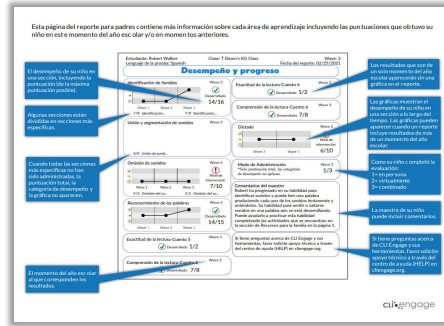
Esta página del reporte para padres contiene más información sobre cada área de aprendizaje incluyendo las puntuaciones que obtuvo su niño en este momento del año esc olar y/o en momen tos anteriores.

Estudiante: Robert Walker
Lenguaje de la prueba: Spanish

Clase: T Demo's KG Class
Fecha del reporte: 02/25/2021

Desempeño y progreso

El desempeño de su niño en una sección, incluyendo la puntuación (de la máxima puntuación posible).

Algunas secciones están divididas en secciones más específicas.

Cuando todas las secciones más específicas no han sido administradas, la puntuación total, la categoría de desempeño y la gráfica no aparecerán.

El momento del año esc olar al que corresponden los resultados.

Identificación de Sonidos
Wave 3
Desarrollado
14/16
Wave 1 Wave 2 Wave 3
7/8 Identificación...

Unión y segmentación de sonidos
Wave 3
0/8 Unión de sonid...

Omisión de sonidos
Wave 3
Emergente
7/10
Wave 1 Wave 2 Wave 3

Reconocimiento de las palabras
Wave 3
Desarrollado
9/14
Wave 1 Wave 2 Wave 3

Exactitud de la lectura-Cuento 8
Wave 3
Desarrollado 1/2

Comprensión de la lectura-Cuento 8
Wave 3
Desarrollado 7/8

Exactitud de la lectura-Cuento 8
Wave 3
Desarrollado 1/2

Comprensión de la lectura-Cuento 8
Wave 3
Desarrollado 7/8

Dictado
Wave 3
Desarrollado
6/10
Wave 1 Wave 2 Wave 3

Modo de Administración
Wave 3
1/3
*Solo puntuación total, las categorías de desempeño no aplican.

Comentarios del maestro
Robert ha progresado en su habilidad para identificar sonidos y puede leer una palabra produciendo cada uno de los sonidos lentamente y uniéndolos. Su habilidad para omitir o cambiar sonidos en una palabra aún se está desarrollando. Puede ayudarlo a practicar esta habilidad completando las actividades que se encuentran en la sección de Recursos para la familia en la página 3.

Si tiene preguntas acerca de Cli Engage y sus herramientas, favor solicite apoyo técnico a través del centro de ayuda (HELP) en cliengage.org.

Los resultados que son de un solo momento del año escolar aparecerán sin una gráfica en el reporte.

Las gráficas muestran el desempeño de su niño en una sección a lo largo del tiempo. Las gráficas pueden aparecer cuando un reporte incluye resultados de más de un momento del año escolar.

Como su niño completó la evaluación:
1= en persona
2= virtualmente
3= combinado

La maestra de su niño puede incluir comentarios.

Si tiene preguntas acerca de CLI Engage y sus herramientas, favor solicite apoyo técnico a través del centro de ayuda (HELP) en cliengage.org.

cli engage